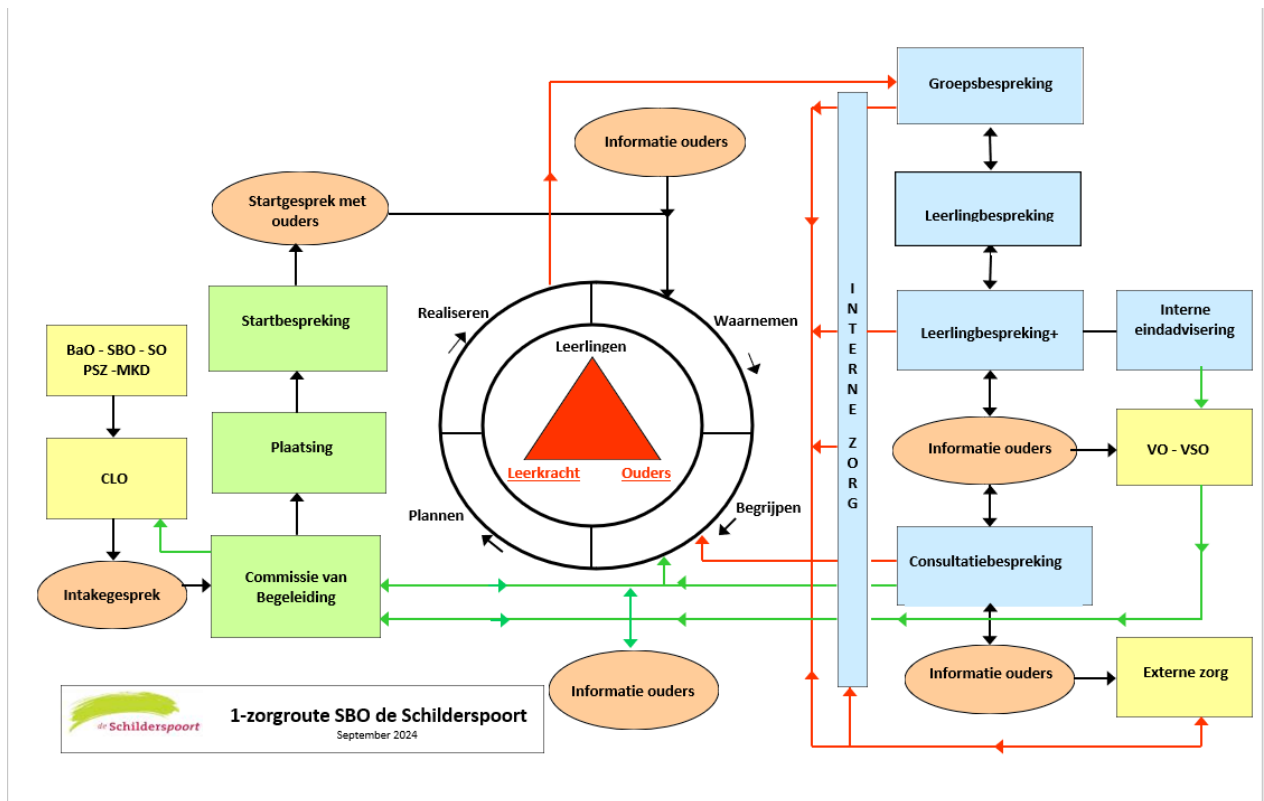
Informatie ouders

Startgesprek met ouders

Startbespreking

BaO - SBO - SO PSZ -MKD

CLO

Intakegesprek

Plaatsing

Commissie van Begeleiding

Realiseren

Waarnemen

Leerlingen

Leerkracht

Ouders

Plannen

Begrijpen

Informatie ouders

INTERNE ZORG

Groepsbespreking

Leerlingbespreking

Leerlingbespreking+

Interne eindadvisering

Informatie ouders

VO - VSO

Consultatiebespreking

Informatie ouders

Externe zorg

de Schilderspoort

1-zorgroute SBO de Schilderspoort

September 2024